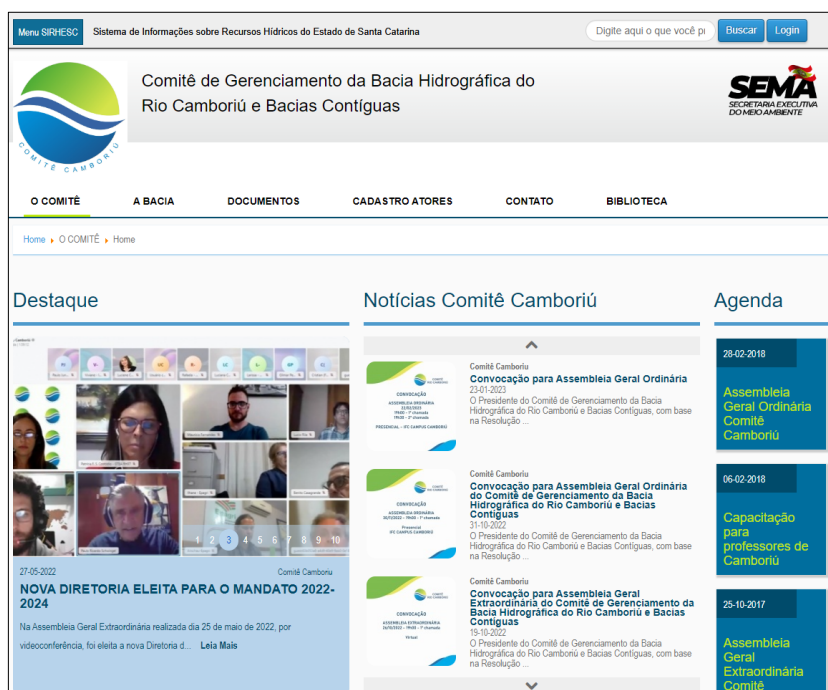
Menu SIRHESC Sistema de Informações sobre Recursos Hídricos do Estado de Santa Catarina

Digite aqui o que você pr Buscar Login

COMITÊ CAMBORIÚ

Comitê de Gerenciamento da Bacia Hidrográfica do Rio Camboriú e Bacias Contíguas

SEMA SECRETARIA EXECUTIVA DO MEIO AMBIENTE

O COMITÊ A BACIA DOCUMENTOS CADASTRO ATORES CONTATO BIBLIOTECA

Home ▸ O COMITÊ ▸ Home

Destaque

1 2 3 4 5 6 7 8 9 10

27-05-2022 Comitê Camboriu

NOVA DIRETORIA ELEITA PARA O MANDATO 2022-2024

Na Assembleia Geral Extraordinária realizada dia 25 de maio de 2022, por videoconferência, foi eleita a nova Diretoria d... Leia Mais

Notícias Comitê Camboriú

Comitê Camboriu
Convocação para Assembleia Geral Ordinária
23-01-2023
O Presidente do Comitê de Gerenciamento da Bacia Hidrográfica do Rio Camboriú e Bacias Contíguas, com base na Resolução ...

Comitê Camboriu
Convocação para Assembleia Geral Ordinária do Comitê de Gerenciamento da Bacia Hidrográfica do Rio Camboriú e Bacias Contíguas
31-10-2022
O Presidente do Comitê de Gerenciamento da Bacia Hidrográfica do Rio Camboriú e Bacias Contíguas, com base na Resolução ...

Comitê Camboriu
Convocação para Assembleia Geral Extraordinária do Comitê de Gerenciamento da Bacia Hidrográfica do Rio Camboriú e Bacias Contíguas
19-10-2022
O Presidente do Comitê de Gerenciamento da Bacia Hidrográfica do Rio Camboriú e Bacias Contíguas, com base na Resolução ...

Agenda

28-02-2018
Assembleia Geral Ordinária Comitê Camboriú

06-02-2018
Capacitação para professores de Camboriú

25-10-2017
Assembleia Geral Extraordinária Comitê